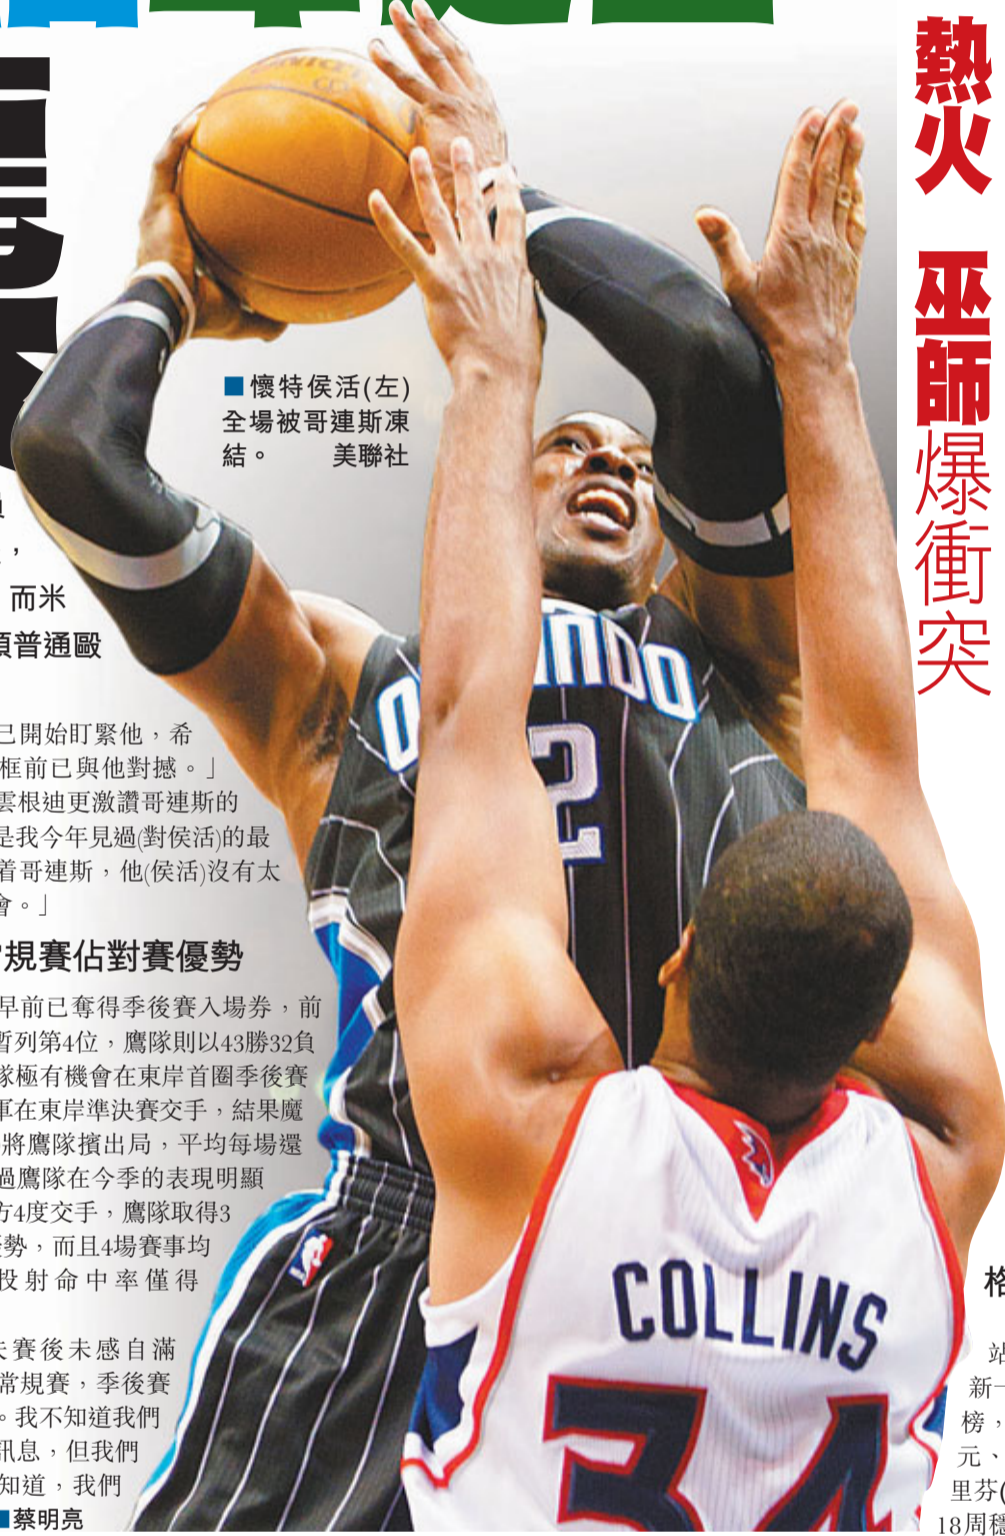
■懷特侯活(左)全場被哥連斯凍結。　美聯社

熱火 巫師爆衝突

頁
，
而米
須普通毆

已開始盯緊他，希
框前已與他對撼。」
雲根迪更激讚哥連斯的
是我今年見過(對侯活)的最
着哥連斯，他(侯活)沒有太
會。」

規賽佔對賽優勢

早前已奪得季後賽入場券，前
暫列第4位，鷹隊則以43勝32負
隊極有機會在東岸首圈季後賽
軍在東岸準決賽交手，結果魔
將鷹隊擯出局，平均每場還
過鷹隊在今季的表現明顯
方4度交手，鷹隊取得3
勢，而且4場賽事均
投射命中率僅得

夫賽後未感自滿
常規賽，季後賽
。我不知道我們
訊息，但我們
知道，我們
■蔡明亮

ORLANDO 2
COLLINS 34

格
站
新
榜，
元、
里芬(
18周穩